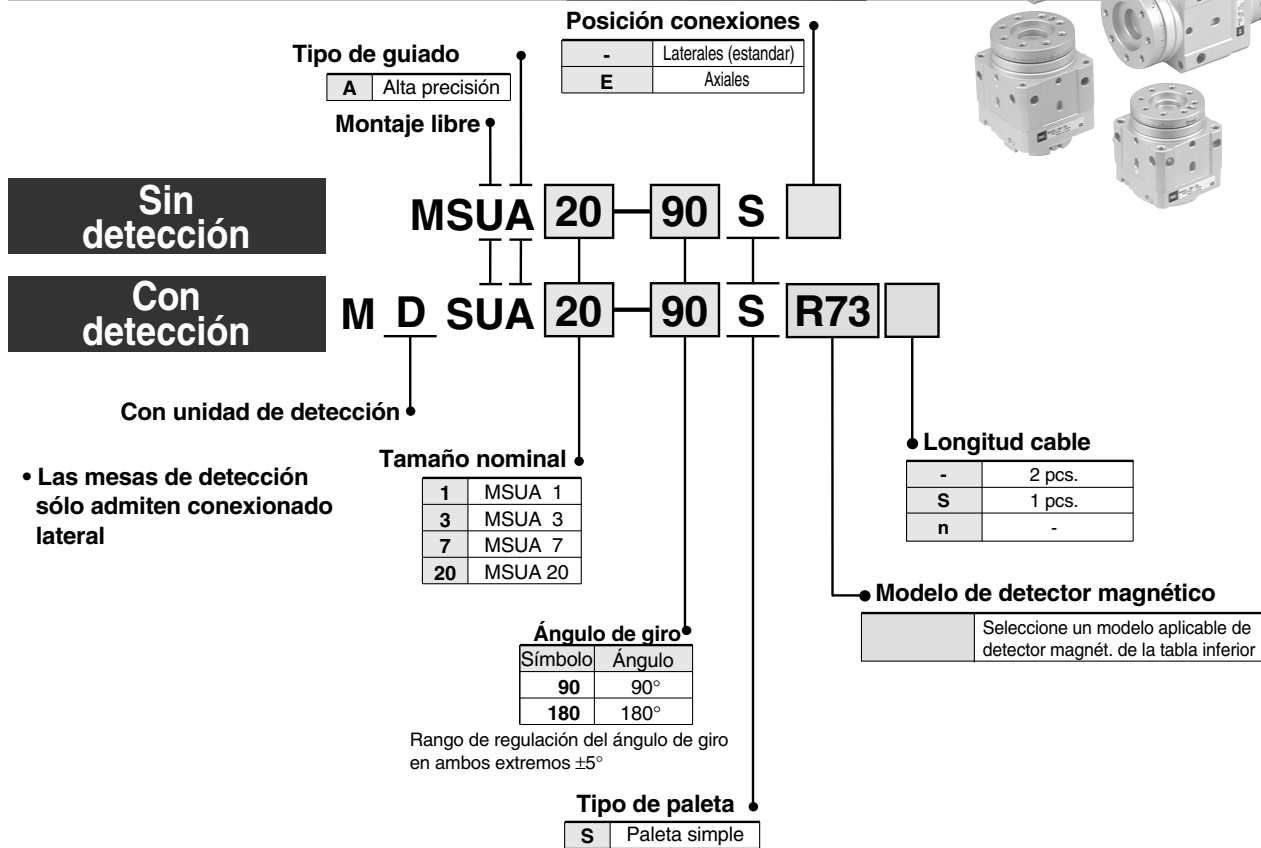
Posición conexiones

| - | Laterales (estandar) |
|---|---|
| E | Axiales |

Tipo de guiado

| A | Alta precisión |
|---|---|

Montaje libre

Sin detección

MSUA 20 — 90 S

Con detección

M D SUA 20 — 90 S R73

Con unidad de detección

• Las mesas de detección sólo admiten conexionado lateral

Tamaño nominal

| 1 | MSUA 1 |
|---|---|
| 3 | MSUA 3 |
| 7 | MSUA 7 |
| 20 | MSUA 20 |

Longitud cable

| - | 2 pcs. |
|---|---|
| S | 1 pcs. |
| n | - |

Modelo de detector magnético

| | Seleccione un modelo aplicable de detector magnét. de la tabla inferior |
|---|---|

Ángulo de giro

| Símbolo | Ángulo |
|---|---|
| 90 | 90° |
| 180 | 180° |

Rango de regulación del ángulo de giro en ambos extremos ±5°

Tipo de paleta

| S | Paleta simple |
|---|---|